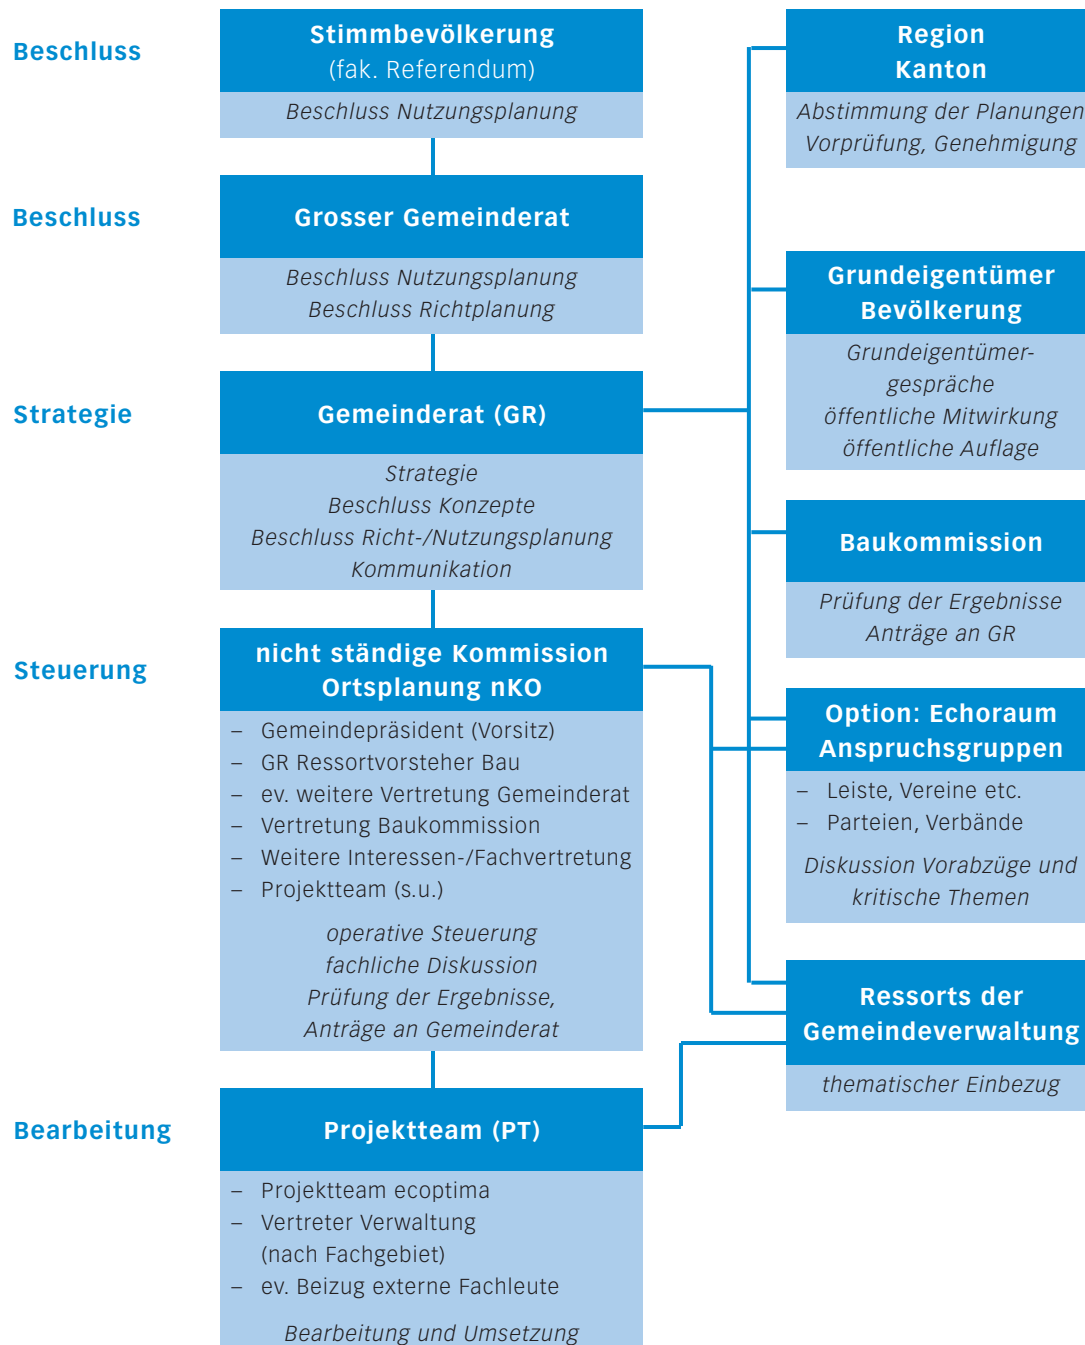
Beschluss

Stimmbevölkerung
(fak. Referendum)

Beschluss Nutzungsplanung

Beschluss

Grosser Gemeinderat

Beschluss Nutzungsplanung
Beschluss Richtplanung

Strategie

Gemeinderat (GR)

Strategie
Beschluss Konzepte
Beschluss Richt-/Nutzungsplanung
Kommunikation

Steuerung

nicht ständige Kommission
Ortsplanung nKO

– Gemeindepräsident (Vorsitz)
– GR Ressortvorsteher Bau
– ev. weitere Vertretung Gemeinderat
– Vertretung Baukommission
– Weitere Interessen-/Fachvertretung
– Projektteam (s.u.)

operative Steuerung
fachliche Diskussion
Prüfung der Ergebnisse,
Anträge an Gemeinderat

Bearbeitung

Projektteam (PT)

– Projektteam ecoptima
– Vertreter Verwaltung (nach Fachgebiet)
– ev. Beizug externe Fachleute

Bearbeitung und Umsetzung

Region
Kanton

Abstimmung der Planungen
Vorprüfung, Genehmigung

Grundeigentümer
Bevölkerung

Grundeigentümergespräche
öffentliche Mitwirkung
öffentliche Auflage

Baukommission

Prüfung der Ergebnisse
Anträge an GR

Option: Echoraum
Anspruchsgruppen

– Leiste, Vereine etc.
– Parteien, Verbände

Diskussion Vorabzüge und kritische Themen

Ressorts der
Gemeindeverwaltung

thematischer Einbezug